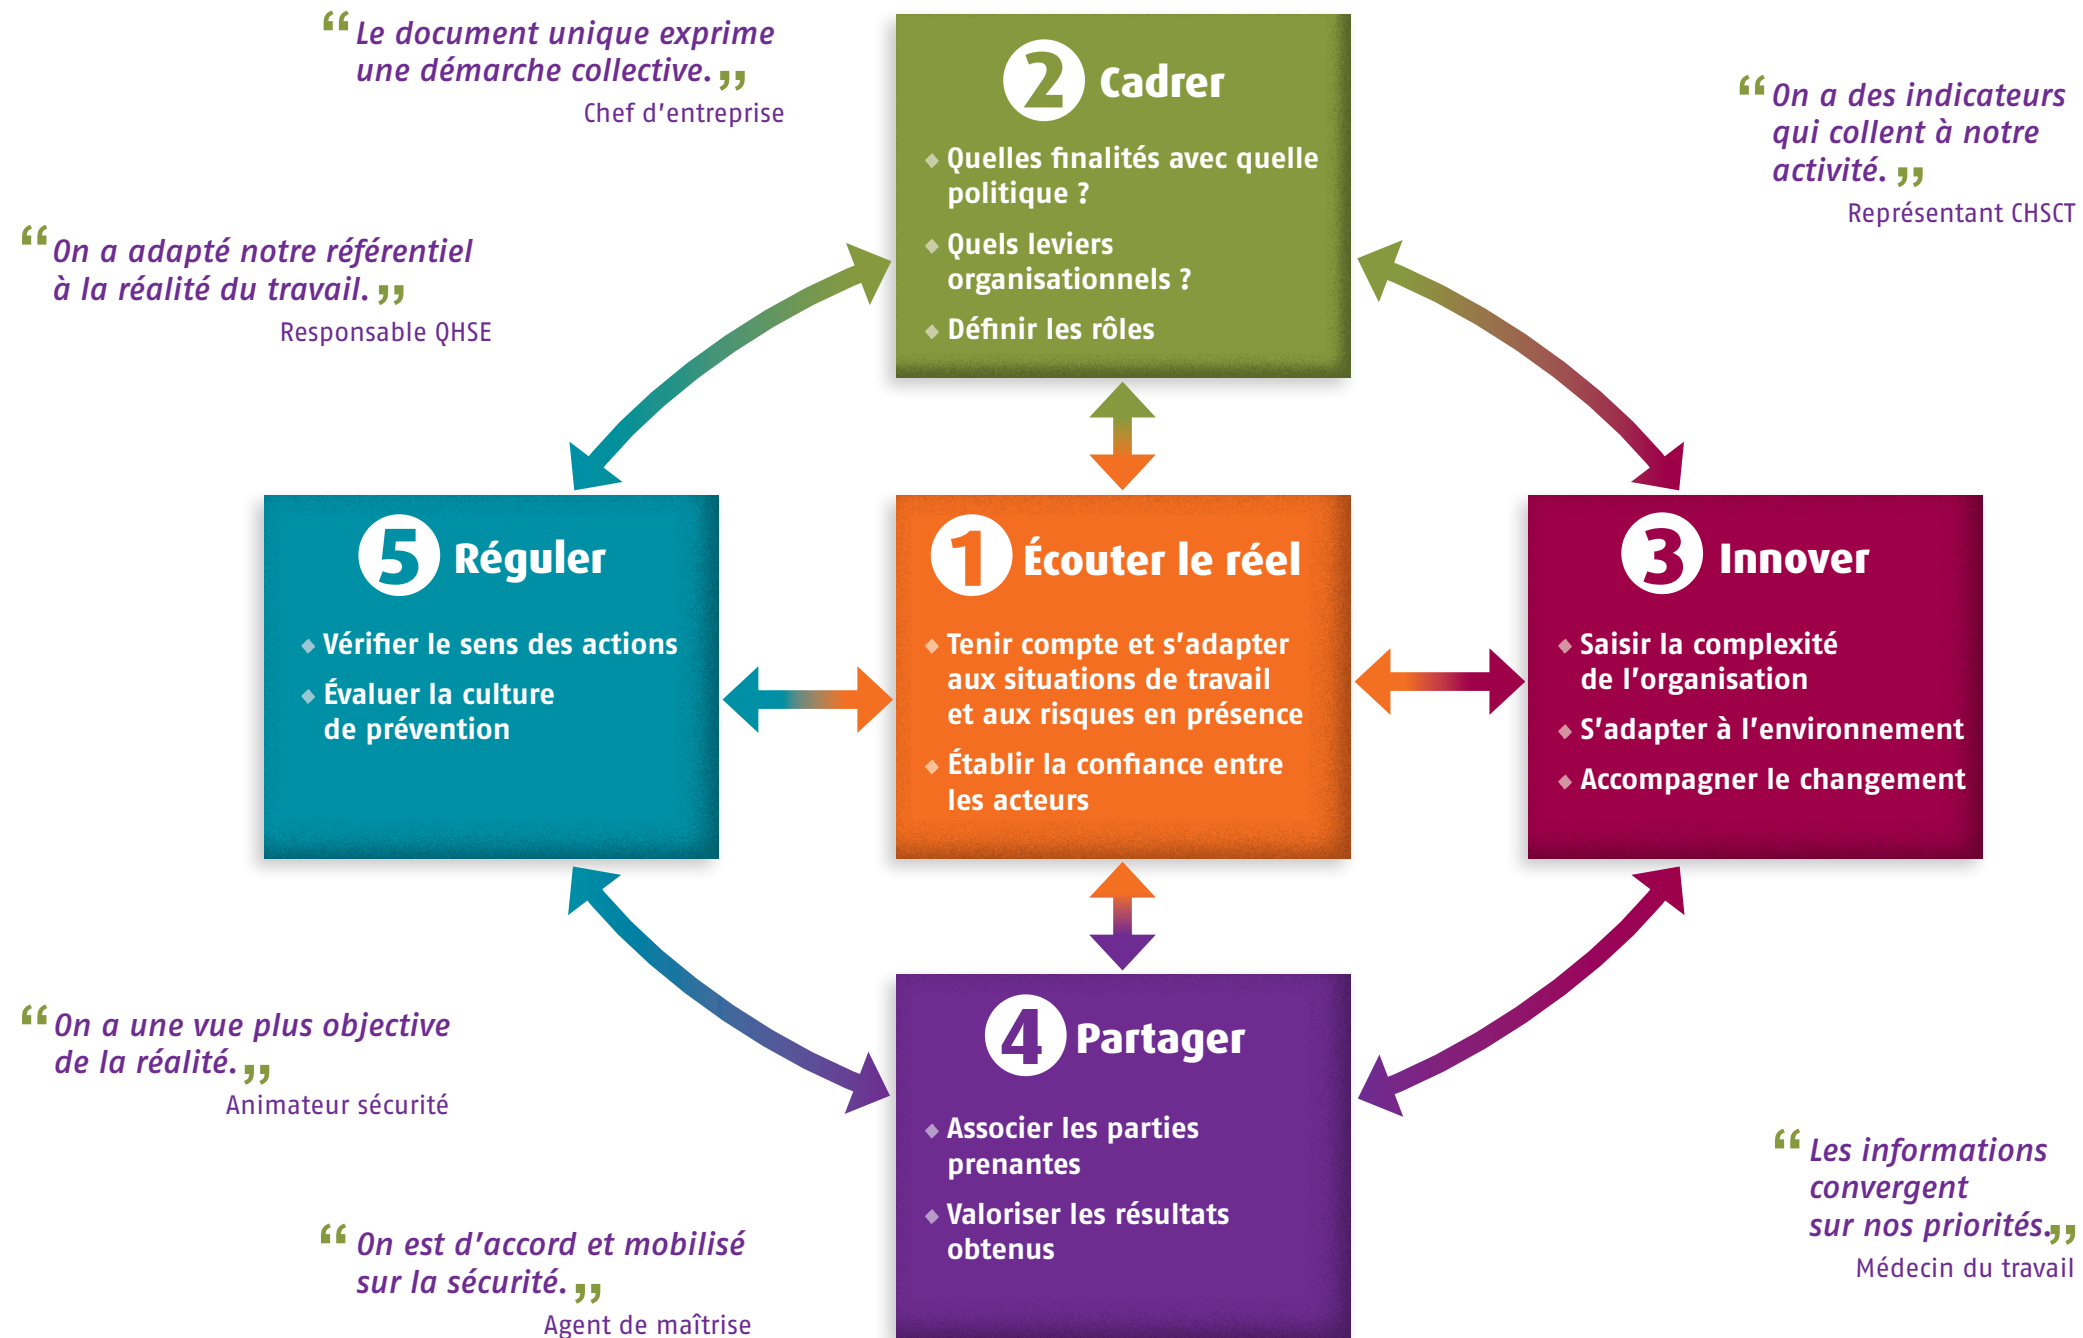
“Le document unique exprime une démarche collective.”
Chef d'entreprise

2 Cadrer
◆ Quelles finalités avec quelle politique ?
◆ Quels leviers organisationnels ?
◆ Définir les rôles

“On a des indicateurs qui collent à notre activité.”
Représentant CHSCT

“On a adapté notre référentiel à la réalité du travail.”
Responsable QHSE

5 Réguler
◆ Vérifier le sens des actions
◆ Évaluer la culture de prévention

1 Écouter le réel
◆ Tenir compte et s'adapter aux situations de travail et aux risques en présence
◆ Établir la confiance entre les acteurs

3 Innover
◆ Saisir la complexité de l'organisation
◆ S'adapter à l'environnement
◆ Accompagner le changement

“On a une vue plus objective de la réalité.”
Animateur sécurité

4 Partager
◆ Associer les parties prenantes
◆ Valoriser les résultats obtenus

“Les informations convergent sur nos priorités.”
Médecin du travail

“On est d'accord et mobilisé sur la sécurité.”
Agent de maîtrise